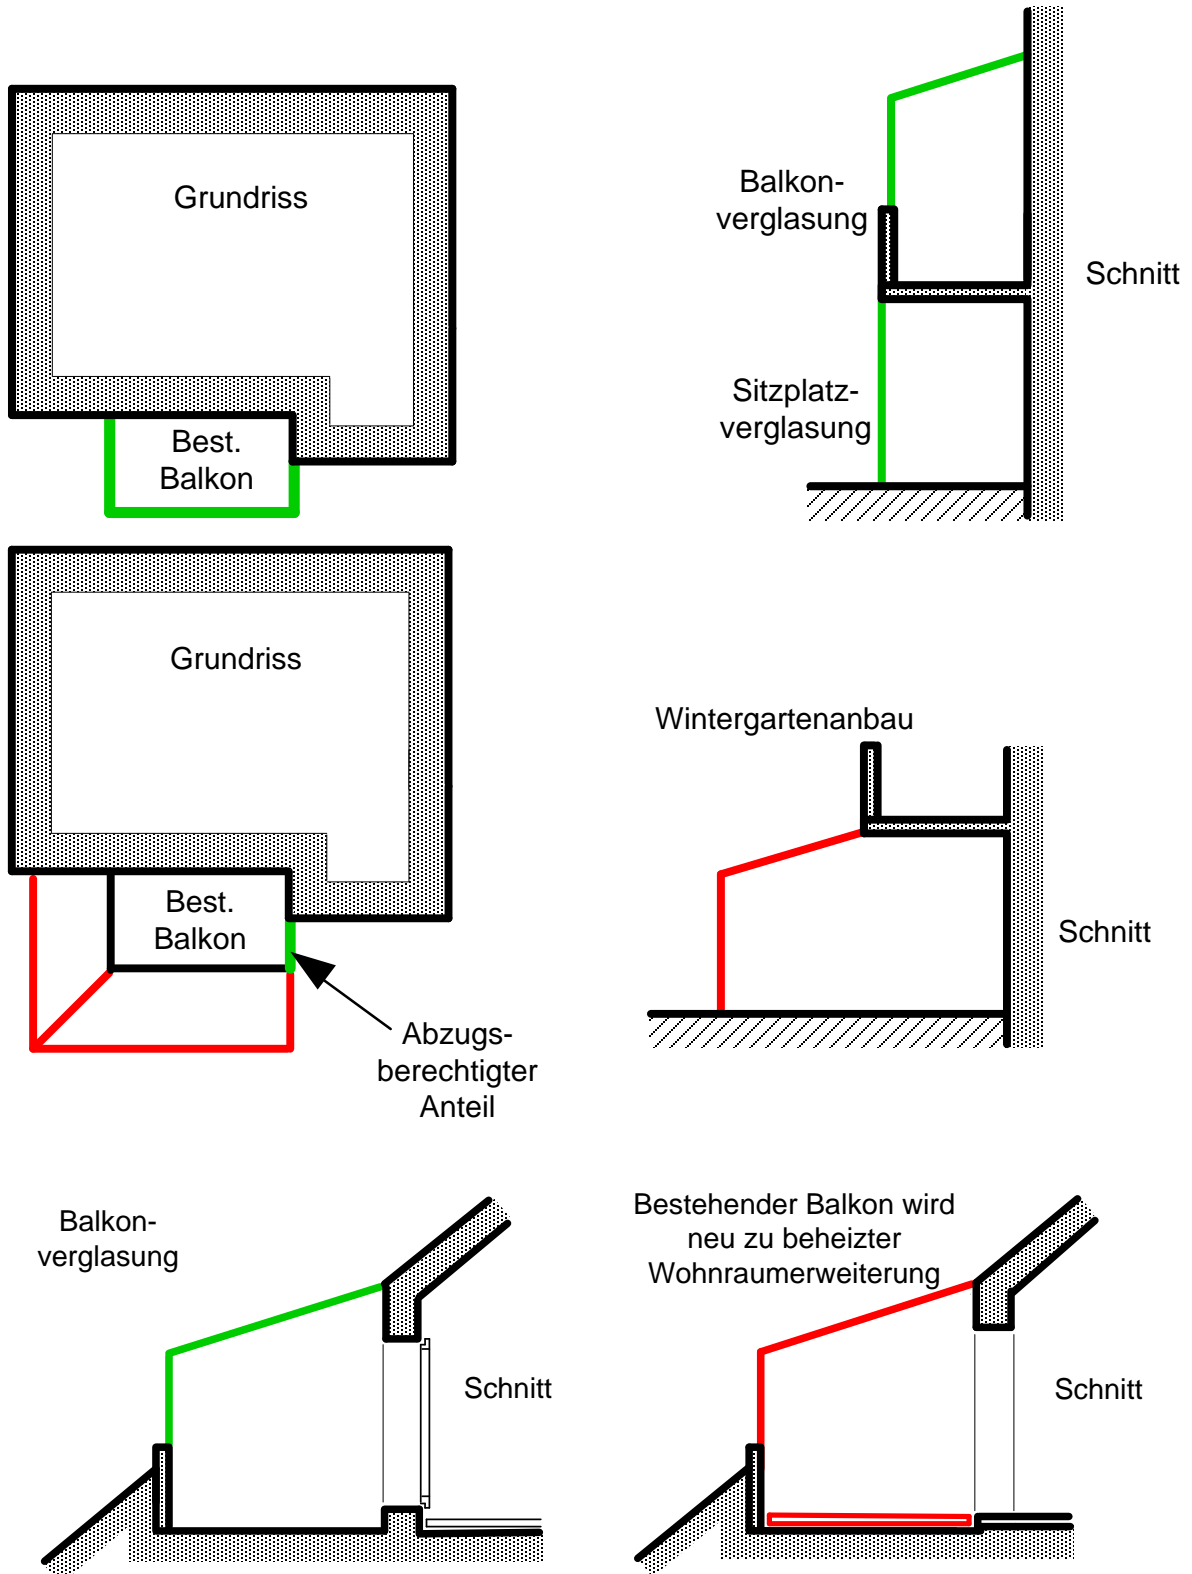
Grundriss

Best. Balkon

Balkonverglasung

Schnitt

Sitzplatzverglasung

Grundriss

Best. Balkon

Abzugsberechtigter Anteil

Wintergartenanbau

Schnitt

Balkonverglasung

Schnitt

Bestehender Balkon wird neu zu beheizter Wohnraumerweiterung

Schnitt